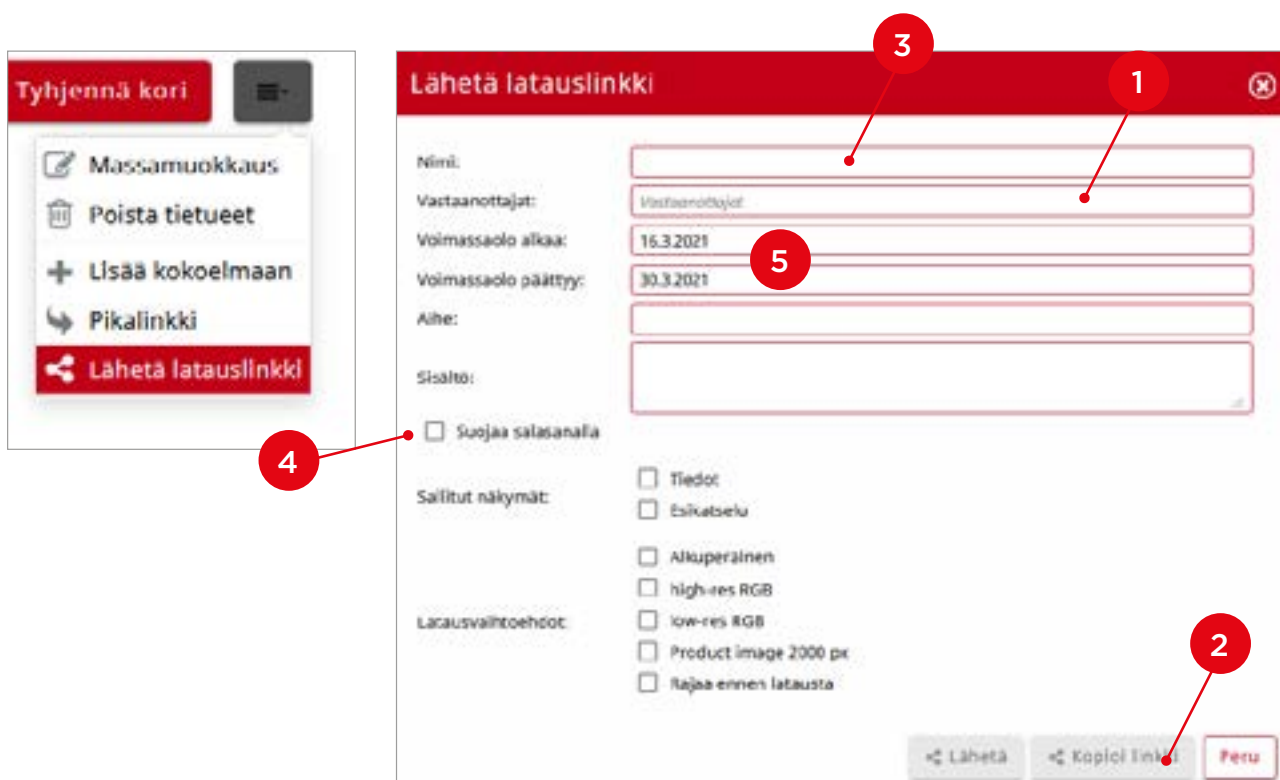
Tyhjennä kori

Massamuokkaus
Poista tietueet
Lisää kokoelmaan
Pikalinkki
Lähetä latauslinkki

Lähetä latauslinkki

3

1

Nimi:
Vastaanottajat: Vastaanottajat
Voimassaolo alkaa: 16.3.2021
5
Voimassaolo päättyy: 30.3.2021
Aihe:
Sisältö:

4
Suojaa salasanalla

Sallitut näkymät:
Tiedot
Esikatselu

Latausvaihtoehdot:
Alkuperäinen
high-res RGB
low-res RGB
Product image 2000 px
Rajaa ennen latausta

2

Lähetä
Kopioi linkki
Peru